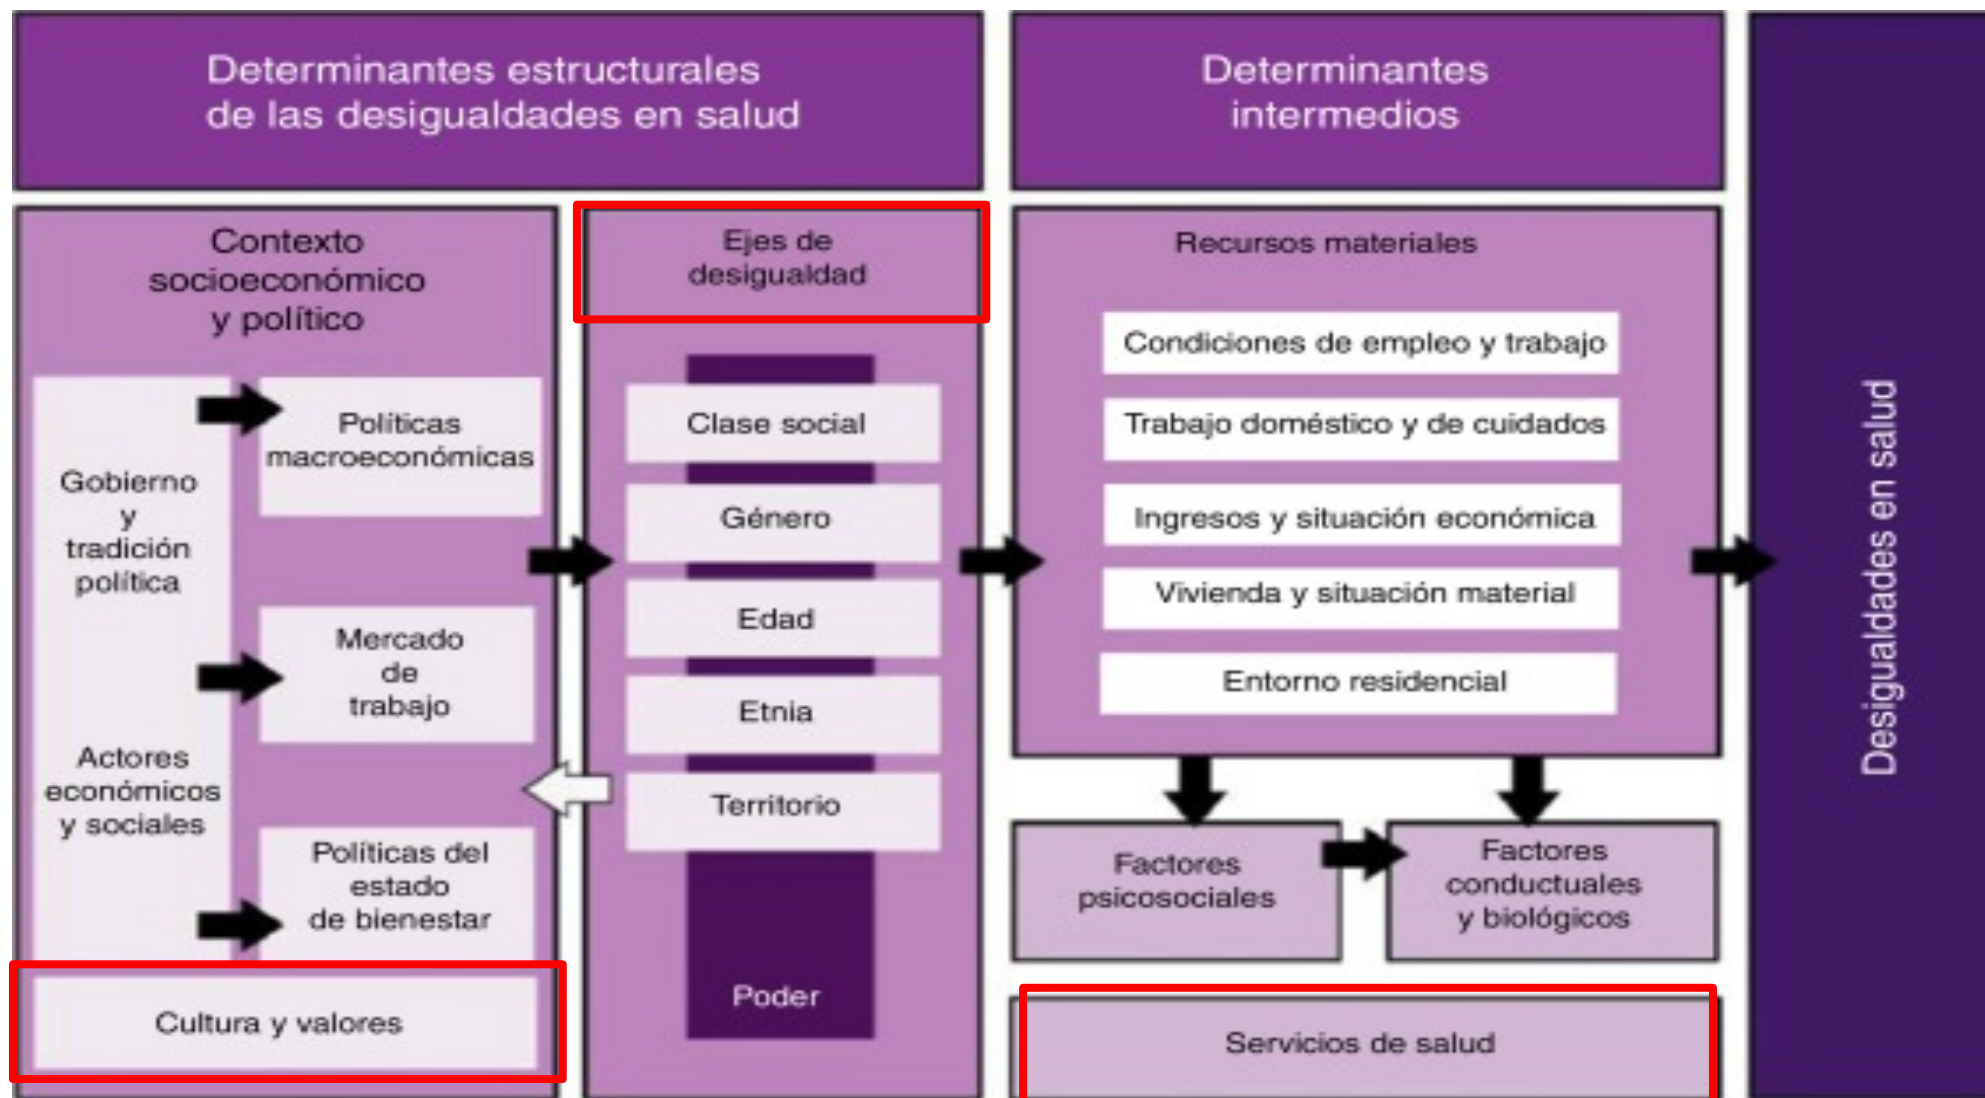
Determinantes estructurales de las desigualdades en salud

Determinantes intermedios

Contexto socioeconómico y político

Gobierno y tradición política

Actores económicos y sociales

Políticas macroeconómicas

Mercado de trabajo

Políticas del estado de bienestar

Cultura y valores

Ejes de desigualdad

Clase social

Género

Edad

Etnia

Territorio

Poder

Recursos materiales

Condiciones de empleo y trabajo

Trabajo doméstico y de cuidados

Ingresos y situación económica

Vivienda y situación material

Entorno residencial

Factores psicosociales

Factores conductuales y biológicos

Servicios de salud

Desigualdades en salud